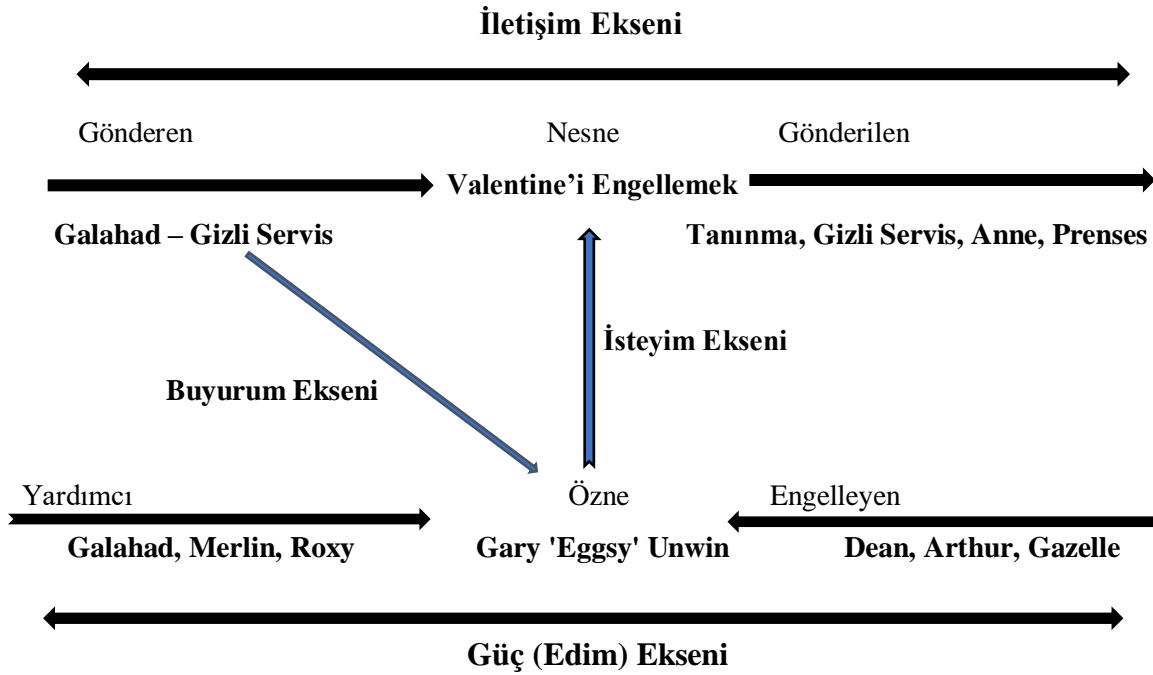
İletişim Ekseni

Gönderen

Nesne

Gönderilen

Valentine'i Engellemek

Galahad – Gizli Servis

Tanınma, Gizli Servis, Anne, Prenses

İsteyim Ekseni

Buyurum Ekseni

Yardımcı

Özne

Engelleyen

Galahad, Merlin, Roxy

Gary 'Eggsy' Unwin

Dean, Arthur, Gazelle

Güç (Edim) Ekseni